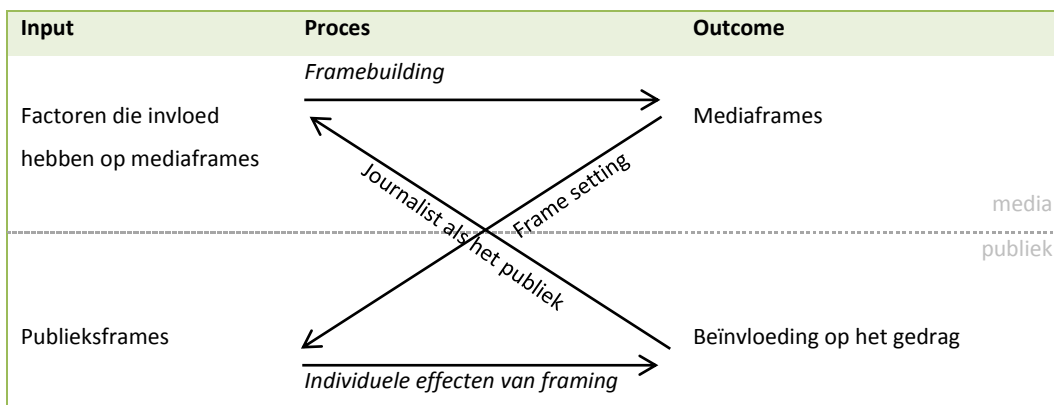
Input Proces Outcome

Framebuilding

Factoren die invloed hebben op mediaframes

Mediaframes

Journalist als het publiek

Frame setting

media

publiek

Publieksframes

Beïnvloeding op het gedrag

Individuele effecten van framing